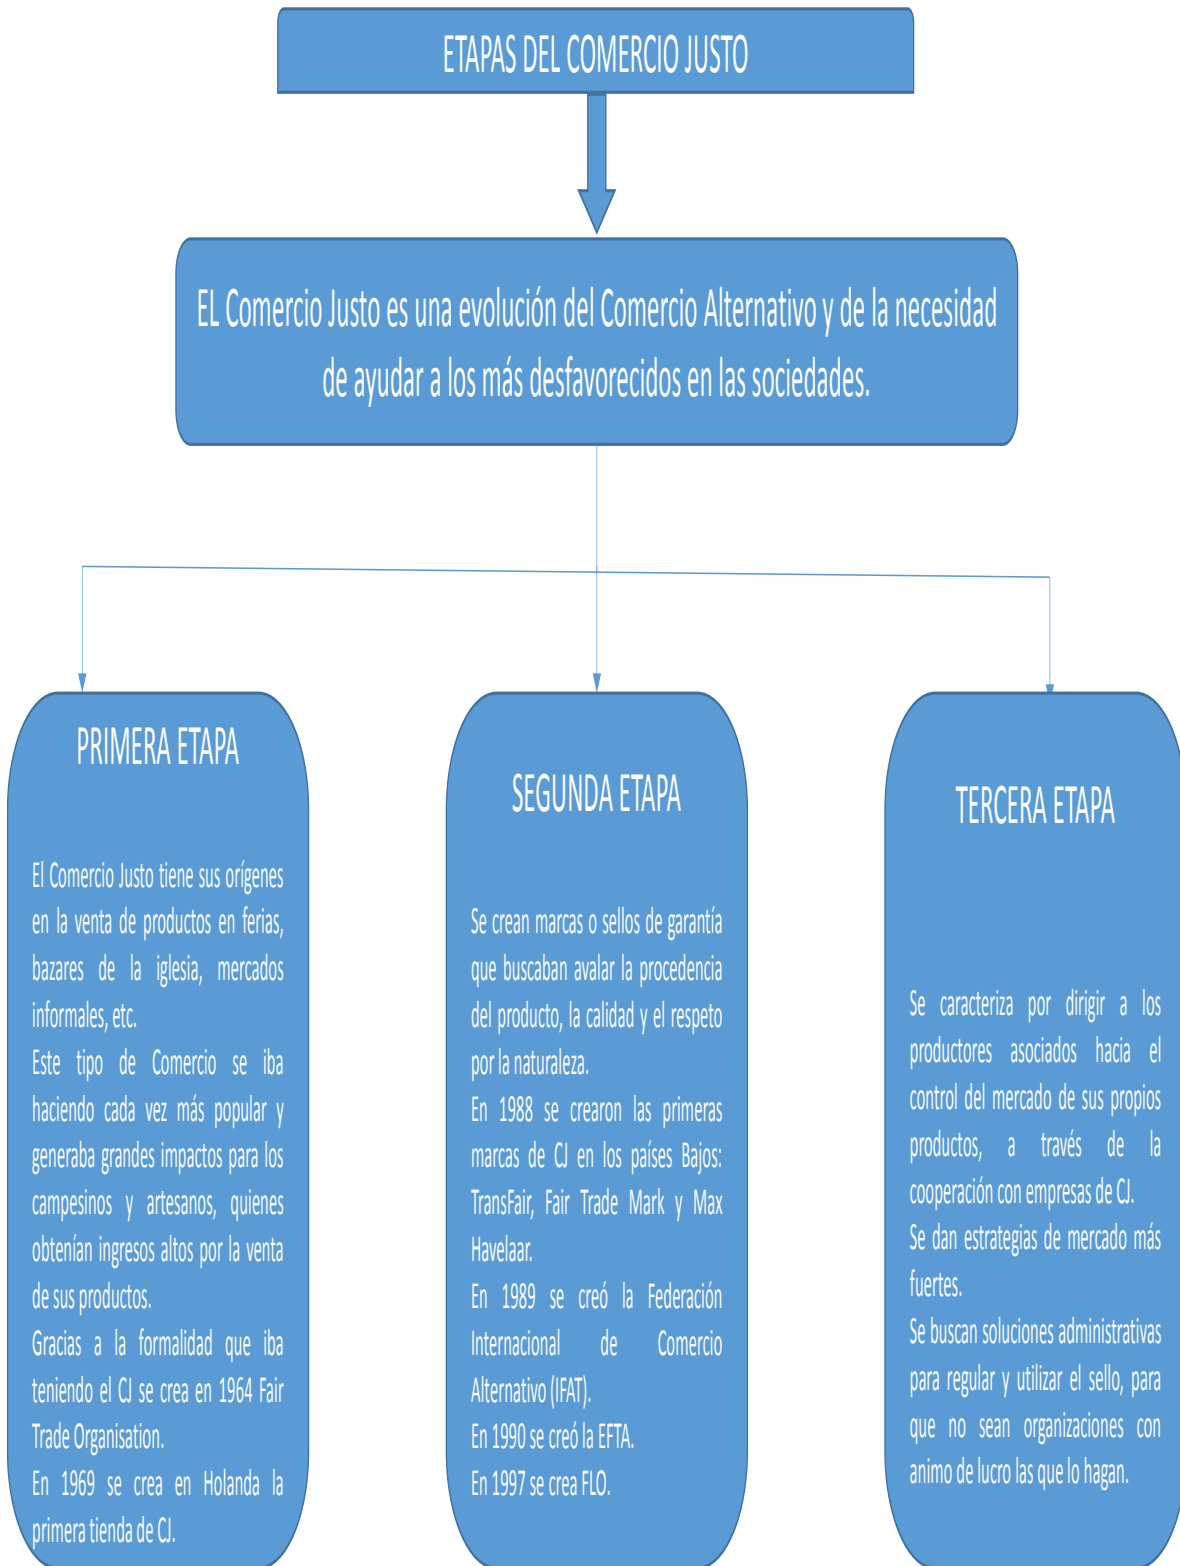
ETAPAS DEL COMERCIO JUSTO

EL Comercio Justo es una evolución del Comercio Alternativo y de la necesidad de ayudar a los más desfavorecidos en las sociedades.

PRIMERA ETAPA

El Comercio Justo tiene sus orígenes en la venta de productos en ferias, bazares de la iglesia, mercados informales, etc.
Este tipo de Comercio se iba haciendo cada vez más popular y generaba grandes impactos para los campesinos y artesanos, quienes obtenían ingresos altos por la venta de sus productos.
Gracias a la formalidad que iba teniendo el CJ se crea en 1964 Fair Trade Organisation.
En 1969 se crea en Holanda la primera tienda de CJ.

SEGUNDA ETAPA

Se crean marcas o sellos de garantía que buscaban avalar la procedencia del producto, la calidad y el respeto por la naturaleza.
En 1988 se crearon las primeras marcas de CJ en los países Bajos: TransFair, Fair Trade Mark y Max Havelaar.
En 1989 se creó la Federación Internacional de Comercio Alternativo (IFAT).
En 1990 se creó la EFTA.
En 1997 se crea FLO.

TERCERA ETAPA

Se caracteriza por dirigir a los productores asociados hacia el control del mercado de sus propios productos, a través de la cooperación con empresas de CJ.
Se dan estrategias de mercado más fuertes.
Se buscan soluciones administrativas para regular y utilizar el sello, para que no sean organizaciones con animo de lucro las que lo hagan.